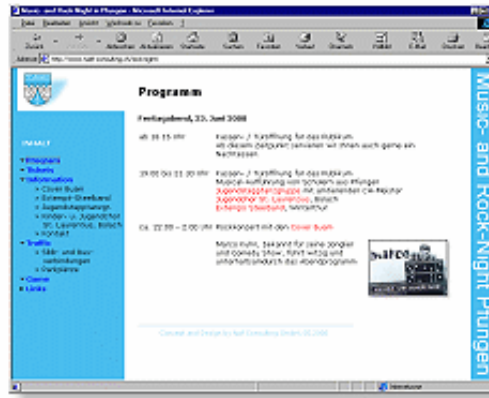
Music- and Rock-Night in Pfungen - Microsoft Internet Explorer

Datei Bearbeiten Ansicht Favoriten Extras ?

Zurück Vorwärts Abbrechen Aktualisieren Startseite Suchen Favoriten Verlauf Channels Vollbild E-Mail Drucken

Adresse http://www.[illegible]

Programm

Freitagabend, 23. Juni 2000

ab 18.15 Uhr — Kassen- / Türöffnung für das Publikum. Ab diesem Zeitpunkt servieren wir Ihnen auch gerne ein Nachtessen.

19.00 bis 22.30 Uhr — Musical-Aufführung von Schülern aus Pfungen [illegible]

ca. 22.30 – 2.00 Uhr — Rockkonzert mit den Cover Bush

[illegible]

INHALT
Programm
Tickets
Information
Cover Bush
Extempo-Steelband
Jugendtheatergruppe
Kinder- u. Jugendchor St. Laurentius, Bülach
Kontakt
Traffic
Bahn- und Busverbindungen
Parkplätze
Game
Links

Concept and Design by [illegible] 2000

Music- and Rock-Night Pfungen

Internet